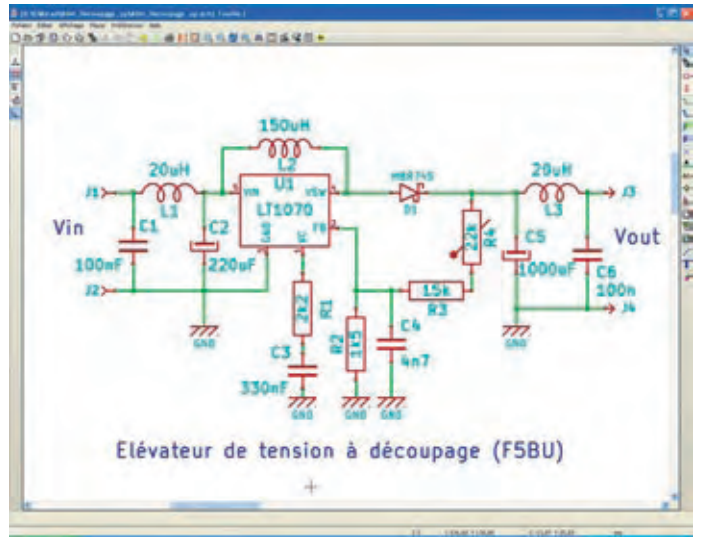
150uH
L2
20uH
U1
MBR745
20uH
J1
L1
VIN
VSW
D1
L3
J3
LT1070
Vin
C1
C2
GND
VC
FB
22k
R4
C5
Vout
100nF
220uF
1000uF
C6
J2
15k
100n
R3
2k2
R1
C4
J4
GND
GND
R2
1k5
C3
4n7
330nF
GND
GND
GND
Elévateur de tension à découpage (F5BU)